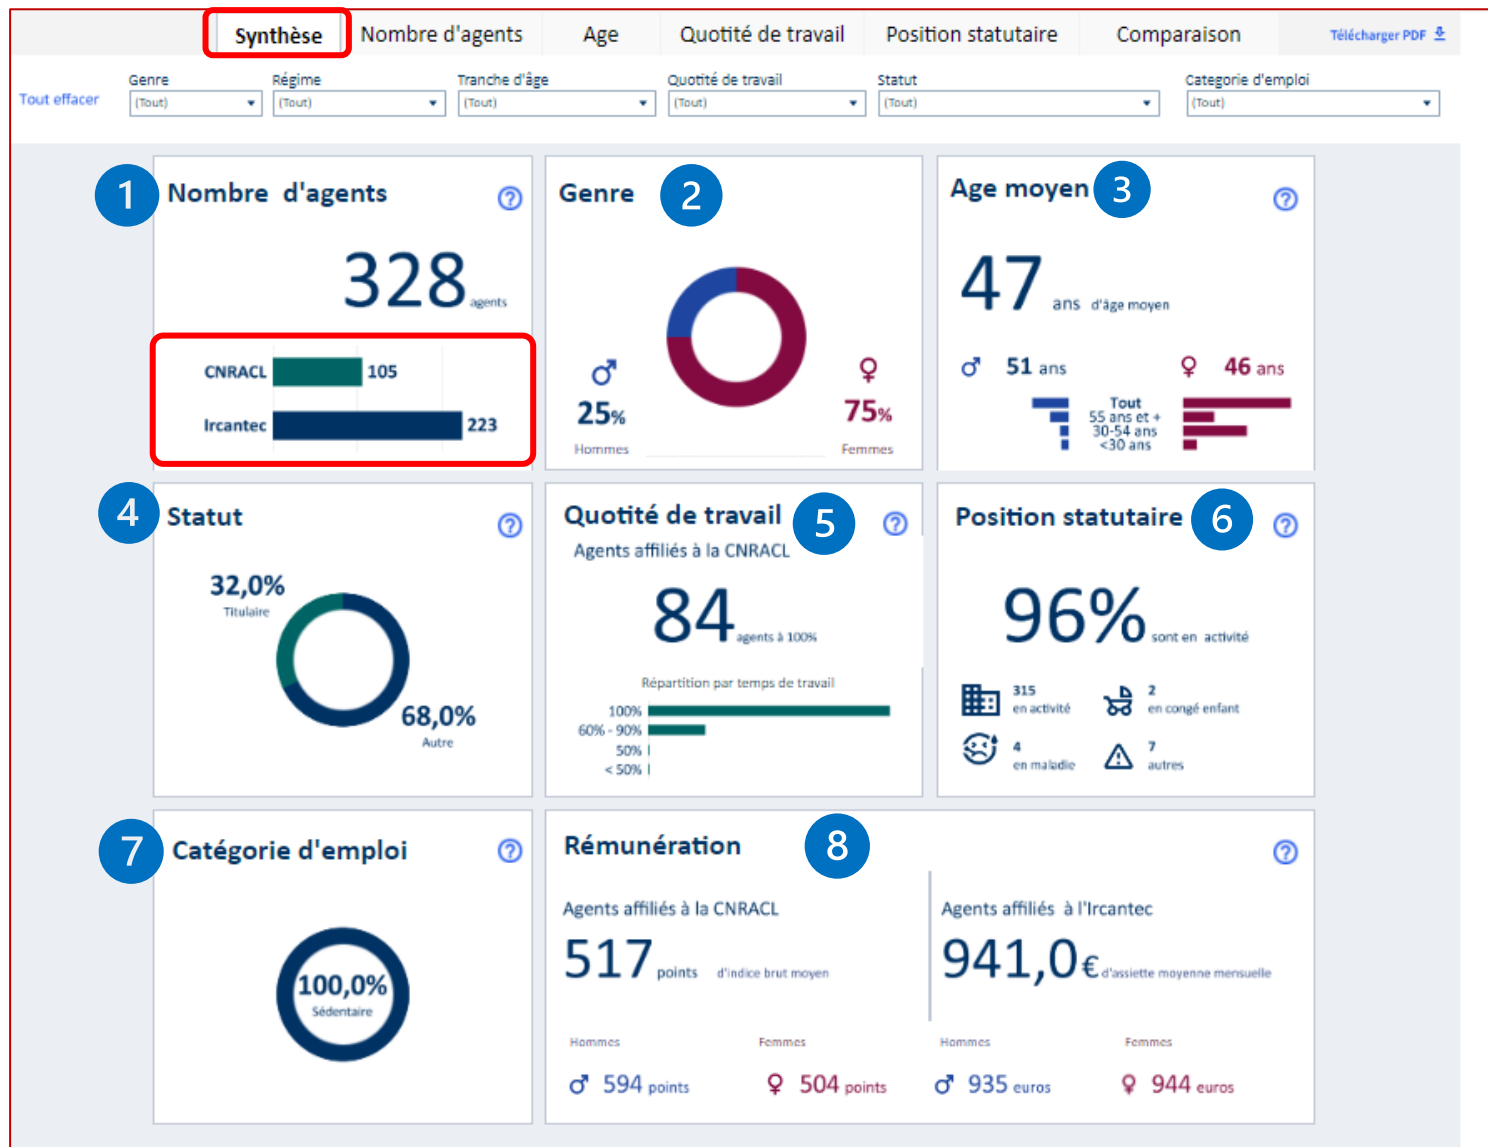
Synthèse | Nombre d'agents | Age | Quotité de travail | Position statutaire | Comparaison | Télécharger PDF

Tout effacer

Genre (Tout)

Régime (Tout)

Tranche d'âge (Tout)

Quotité de travail (Tout)

Statut (Tout)

Categorie d'emploi (Tout)

1 Nombre d'agents

328 agents

CNRACL 105

Ircantec 223

2 Genre

♂ 25% Hommes

♀ 75% Femmes

Age moyen 3

47 ans d'âge moyen

♂ 51 ans

♀ 46 ans

Tout

55 ans et +

30-54 ans

<30 ans

4 Statut

32,0% Titulaire

68,0% Autre

Quotité de travail 5

Agents affiliés à la CNRACL

84 agents à 100%

Répartition par temps de travail

100%

60% - 90%

50%

< 50%

Position statutaire 6

96% sont en activité

315 en activité

2 en congé enfant

4 en maladie

7 autres

7 Catégorie d'emploi

100,0% Sédentaire

Rémunération 8

Agents affiliés à la CNRACL

517 points d'indice brut moyen

Agents affiliés à l'Ircantec

941,0€ d'assiette moyenne mensuelle

Hommes ♂ 594 points

Femmes ♀ 504 points

Hommes ♂ 935 euros

Femmes ♀ 944 euros